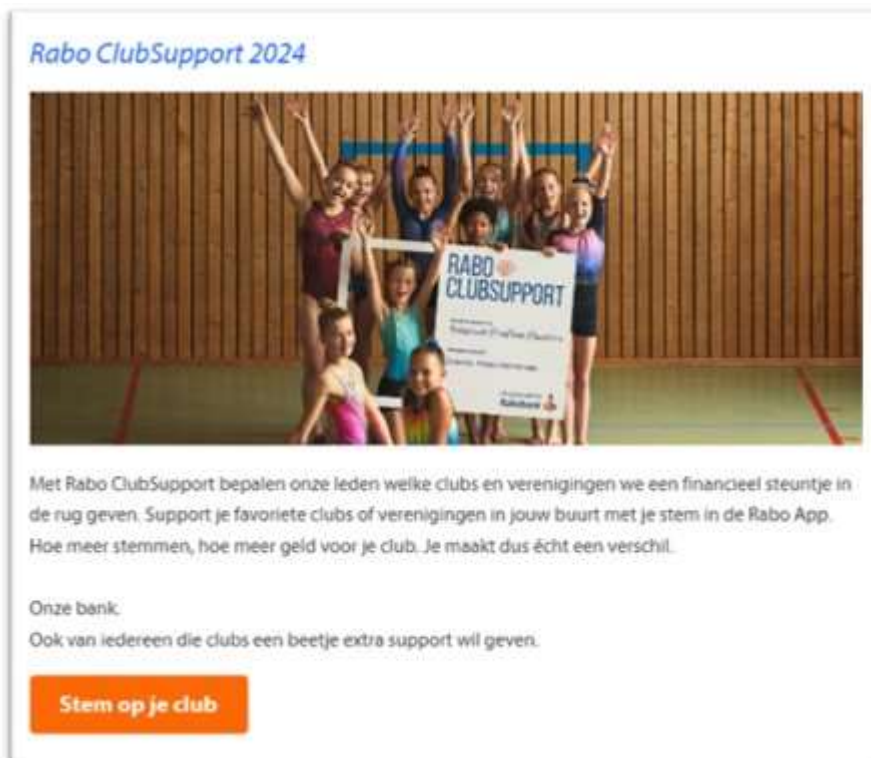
Rabo ClubSupport 2024

RABO CLUBSUPPORT

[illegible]

Rabobank

Met Rabo ClubSupport bepalen onze leden welke clubs en verenigingen we een financieel steuntje in de rug geven. Support je favoriete clubs of verenigingen in jouw buurt met je stem in de Rabo App. Hoe meer stemmen, hoe meer geld voor je club. Je maakt dus écht een verschil.

Onze bank.
Ook van iedereen die clubs een beetje extra support wil geven.

Stem op je club